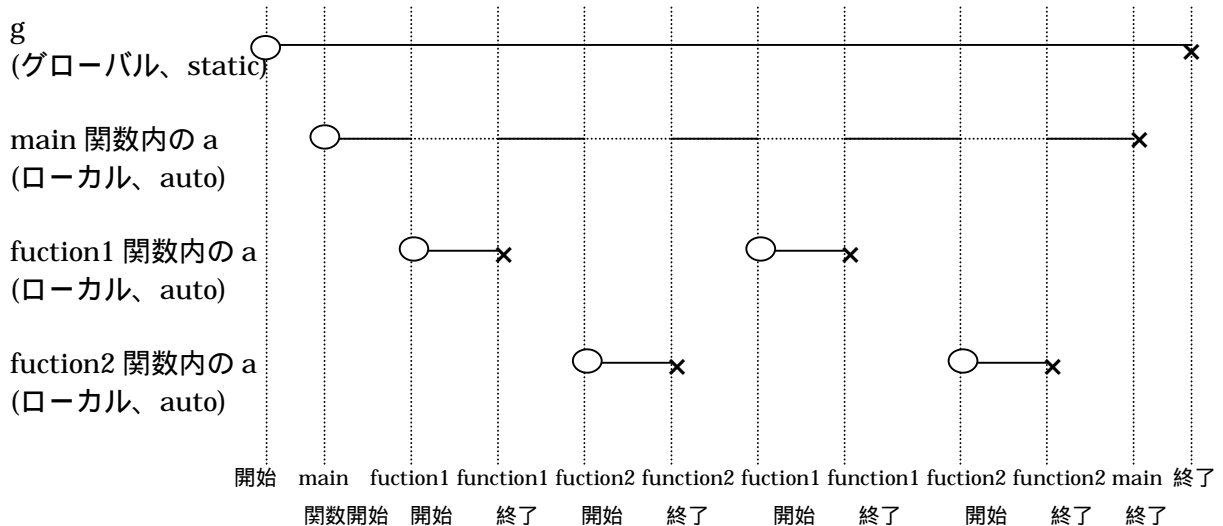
g
(グローバル、static)

main 関数内の a
(ローカル、auto)

fuction1 関数内の a
(ローカル、auto)

fuction2 関数内の a
(ローカル、auto)

開始 main 関数開始 fuction1 開始 function1 終了 fuction2 開始 function2 終了 fuction1 開始 function1 終了 fuction2 開始 function2 終了 main 終了 終了